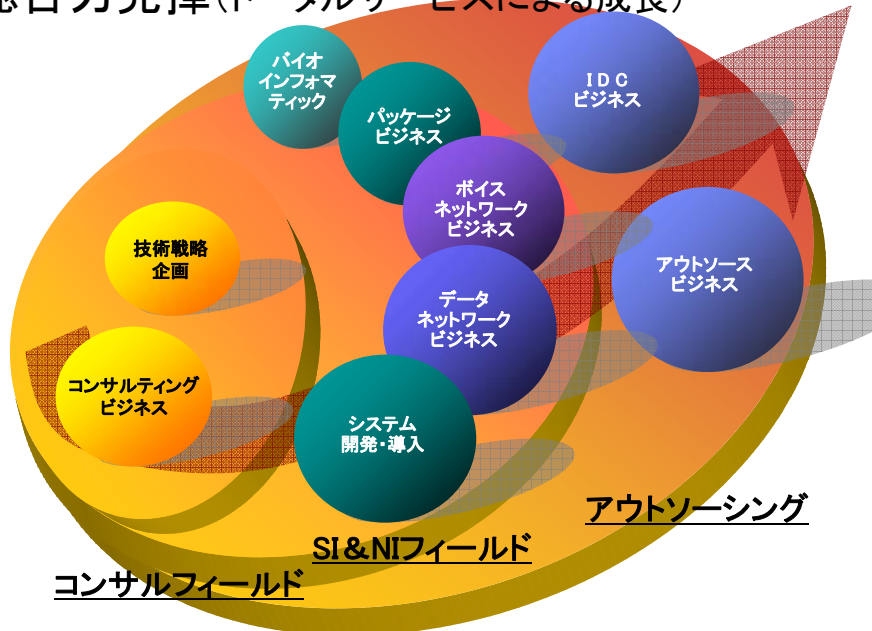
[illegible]

バイオ
インフォマ
ティック

パッケージ
ビジネス

ＩＤＣ
ビジネス

ボイス
ネットワーク
ビジネス

技術戦略
企画

アウトソース
ビジネス

データ
ネットワーク
ビジネス

コンサルティング
ビジネス

システム
開発・導入

アウトソーシング

SI＆NIフィールド

コンサルフィールド